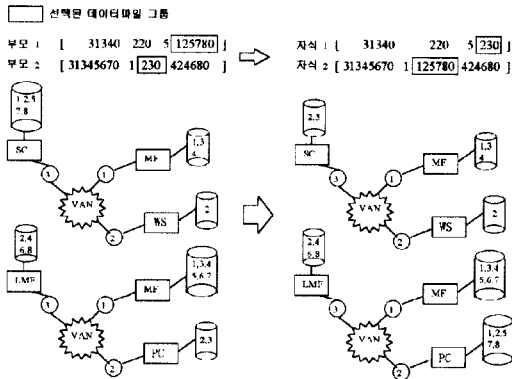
선택된 데이터파일 그룹

부모 1 [ 31340 220 5 125780 ]

부모 2 [ 31345670 1 230 424680 ]

자식 1 [ 31340 220 5 230 ]

자식 2 [ 31345670 1 125780 424680 ]

1,2,5 7,8

SC

3

1

MF

1,3 4

VAN

WS

2

2

2,4 6,8

LMF

1

MF

1,3,4 5,6,7

VAN

2

PC

2,3

2,3

SC

3

1

MF

1,3 4

VAN

WS

2

2

2,4 6,8

LMF

1

MF

1,3,4 5,6,7

VAN

2

PC

1,2,5 7,8